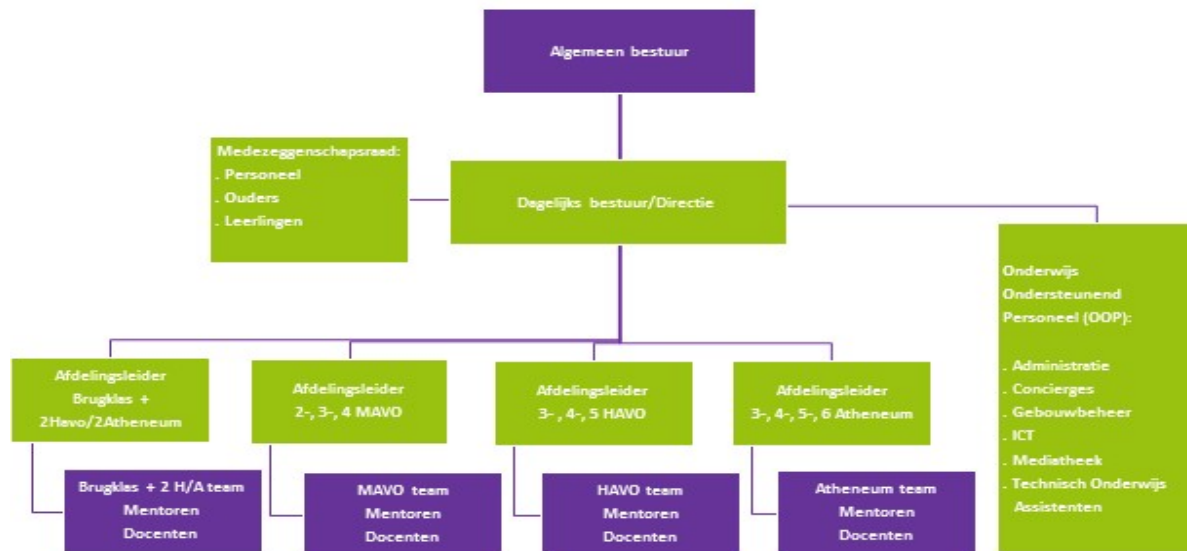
Algemeen bestuur

Medezeggenschapsraad:
. Personeel
. Ouders
. Leerlingen

Dagelijks bestuur/Directie

Onderwijs Ondersteunend Personeel (OOP):

. Administratie
. Concierges
. Gebouwbeheer
. ICT
. Mediatheek
. Technisch Onderwijs Assistenten

Afdelingsleider Brugklas + 2Havo/2Atheneum

Afdelingsleider 2-, 3-, 4 MAVO

Afdelingsleider 3- , 4-, 5 HAVO

Afdelingsleider 3-, 4-, 5-, 6 Atheneum

Brugklas + 2 H/A team
Mentoren
Docenten

MAVO team
Mentoren
Docenten

HAVO team
Mentoren
Docenten

Atheneum team
Mentoren
Docenten